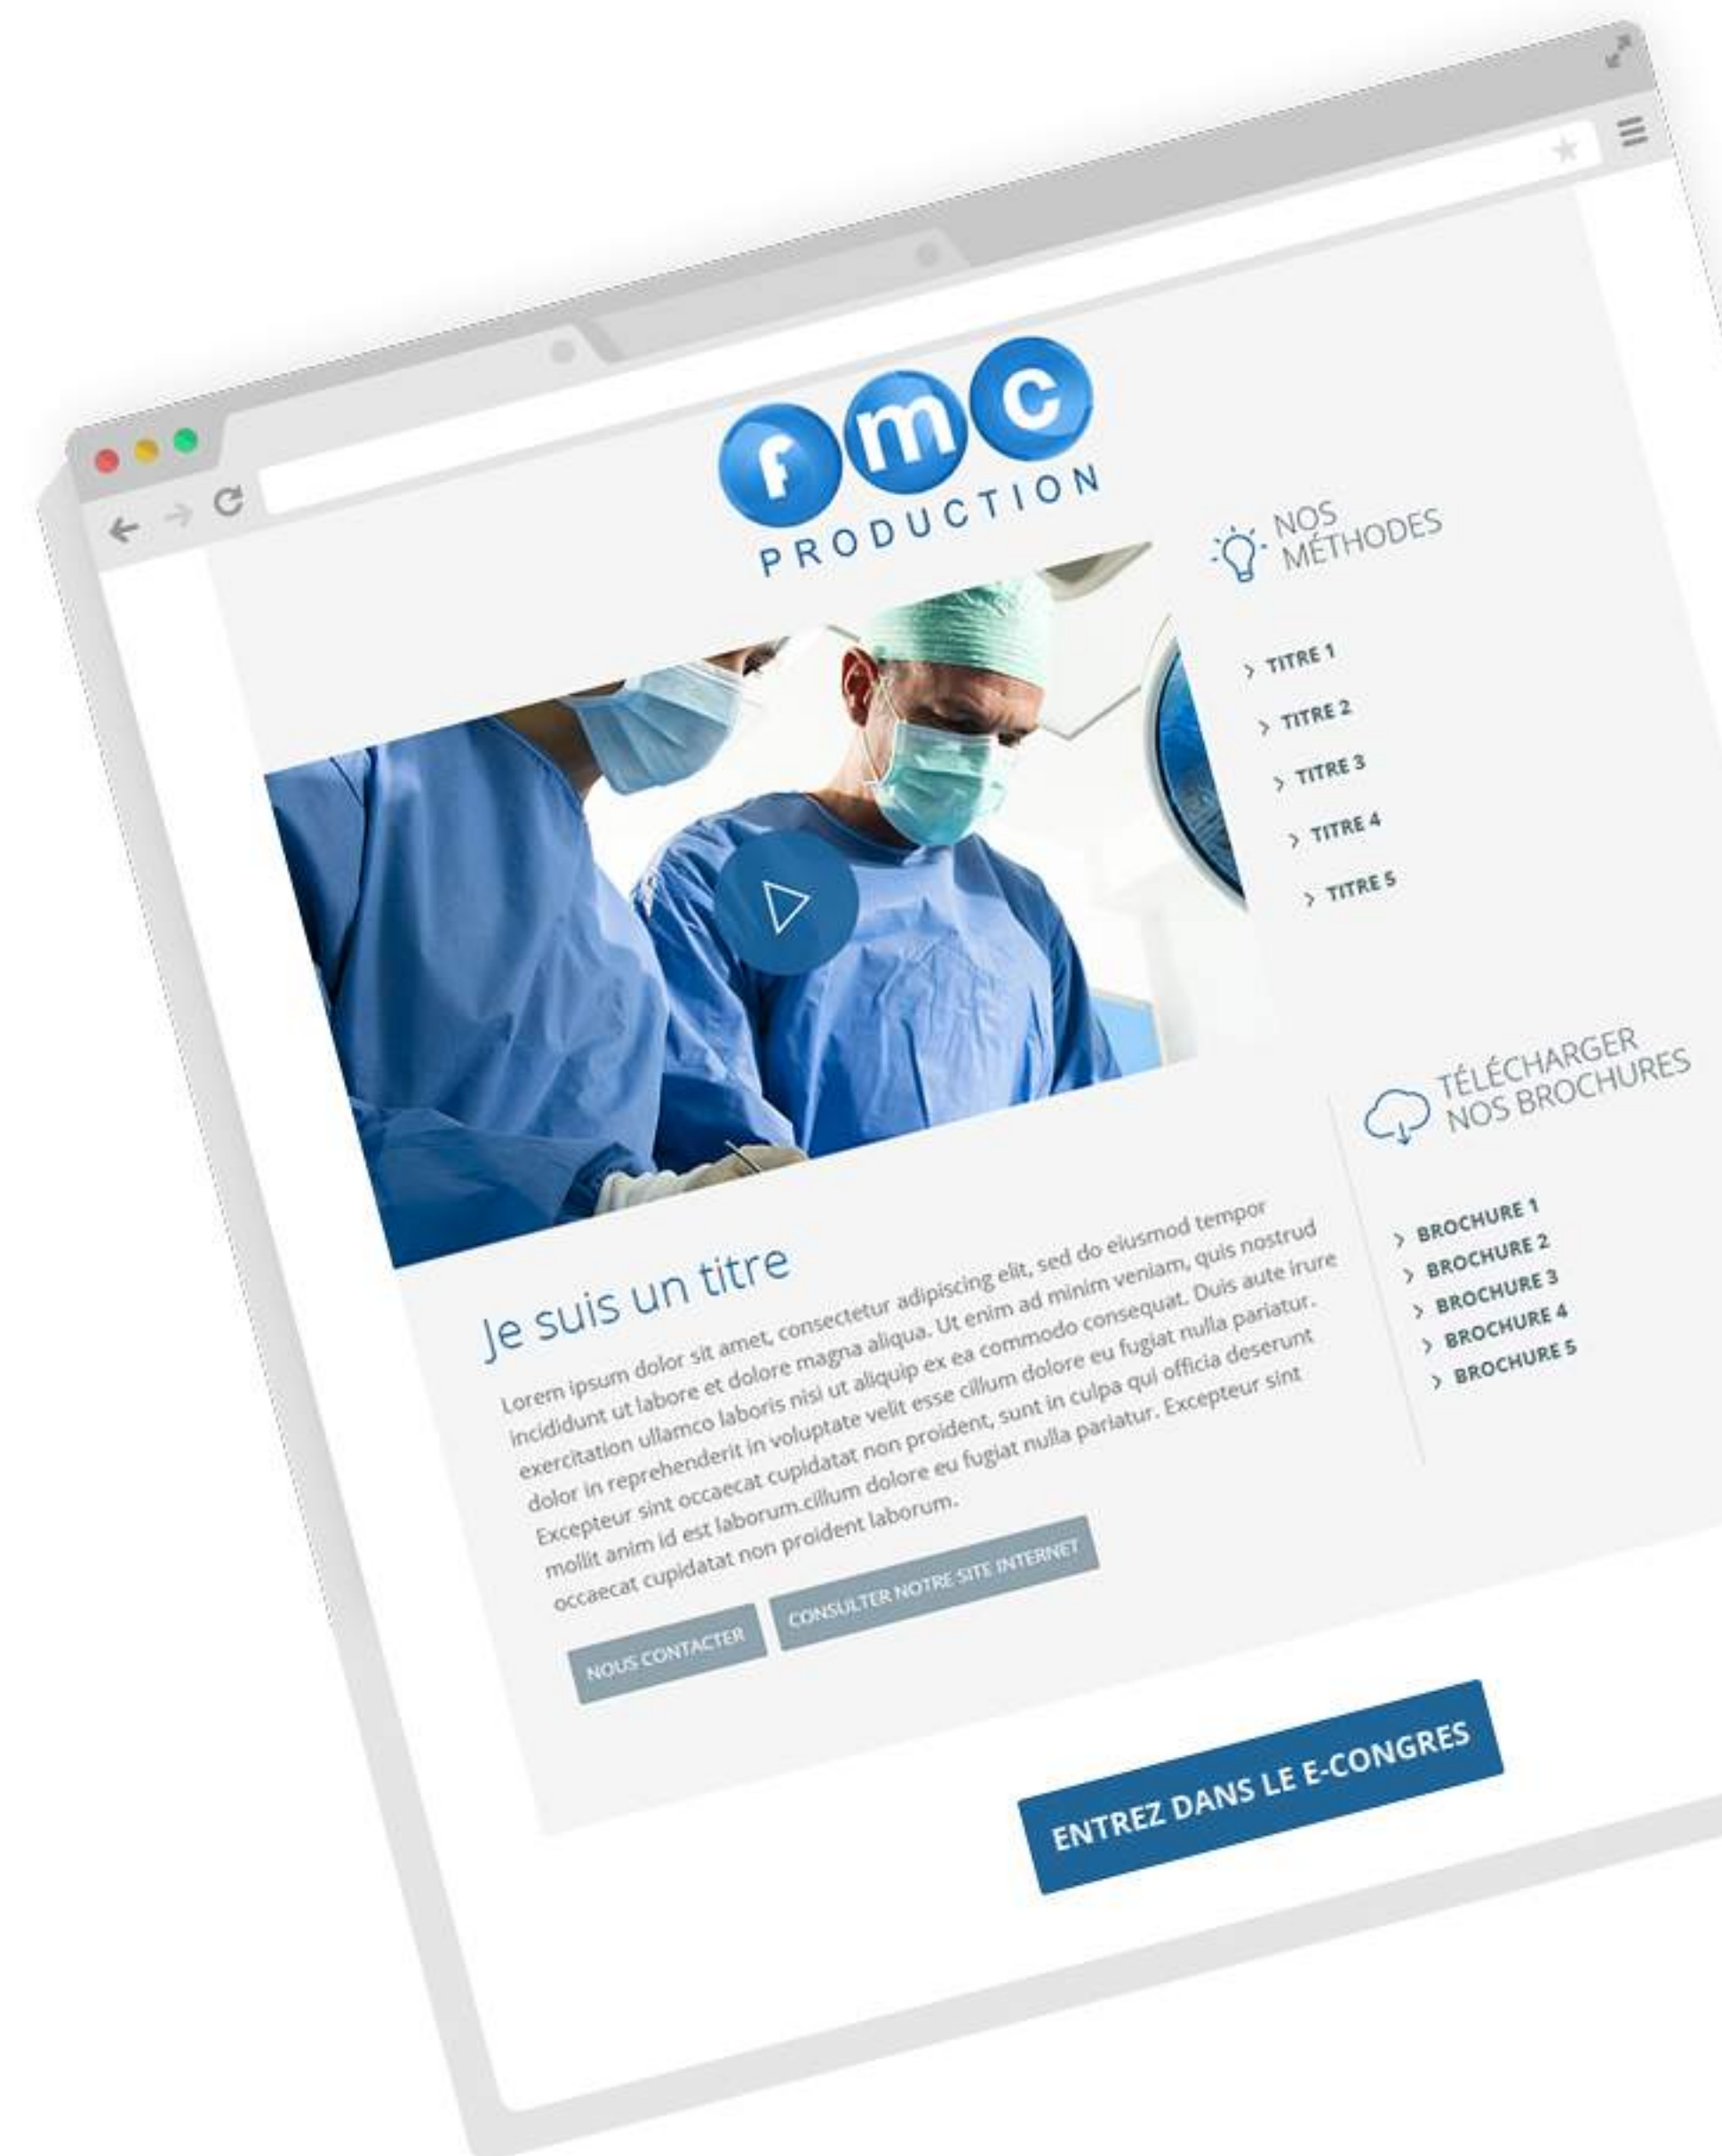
fmc
PRODUCTION

NOS MÉTHODES

> TITRE 1
> TITRE 2
> TITRE 3
> TITRE 4
> TITRE 5

TÉLÉCHARGER NOS BROCHURES

> BROCHURE 1
> BROCHURE 2
> BROCHURE 3
> BROCHURE 4
> BROCHURE 5

Je suis un titre

Lorem ipsum dolor sit amet, consectetur adipiscing elit, sed do eiusmod tempor incididunt ut labore et dolore magna aliqua. Ut enim ad minim veniam, quis nostrud exercitation ullamco laboris nisi ut aliquip ex ea commodo consequat. Duis aute irure dolor in reprehenderit in voluptate velit esse cillum dolore eu fugiat nulla pariatur. Excepteur sint occaecat cupidatat non proident, sunt in culpa qui officia deserunt mollit anim id est laborum.cillum dolore eu fugiat nulla pariatur. Excepteur sint occaecat cupidatat non proident laborum.

NOUS CONTACTER
CONSULTER NOTRE SITE INTERNET

ENTREZ DANS LE E-CONGRES